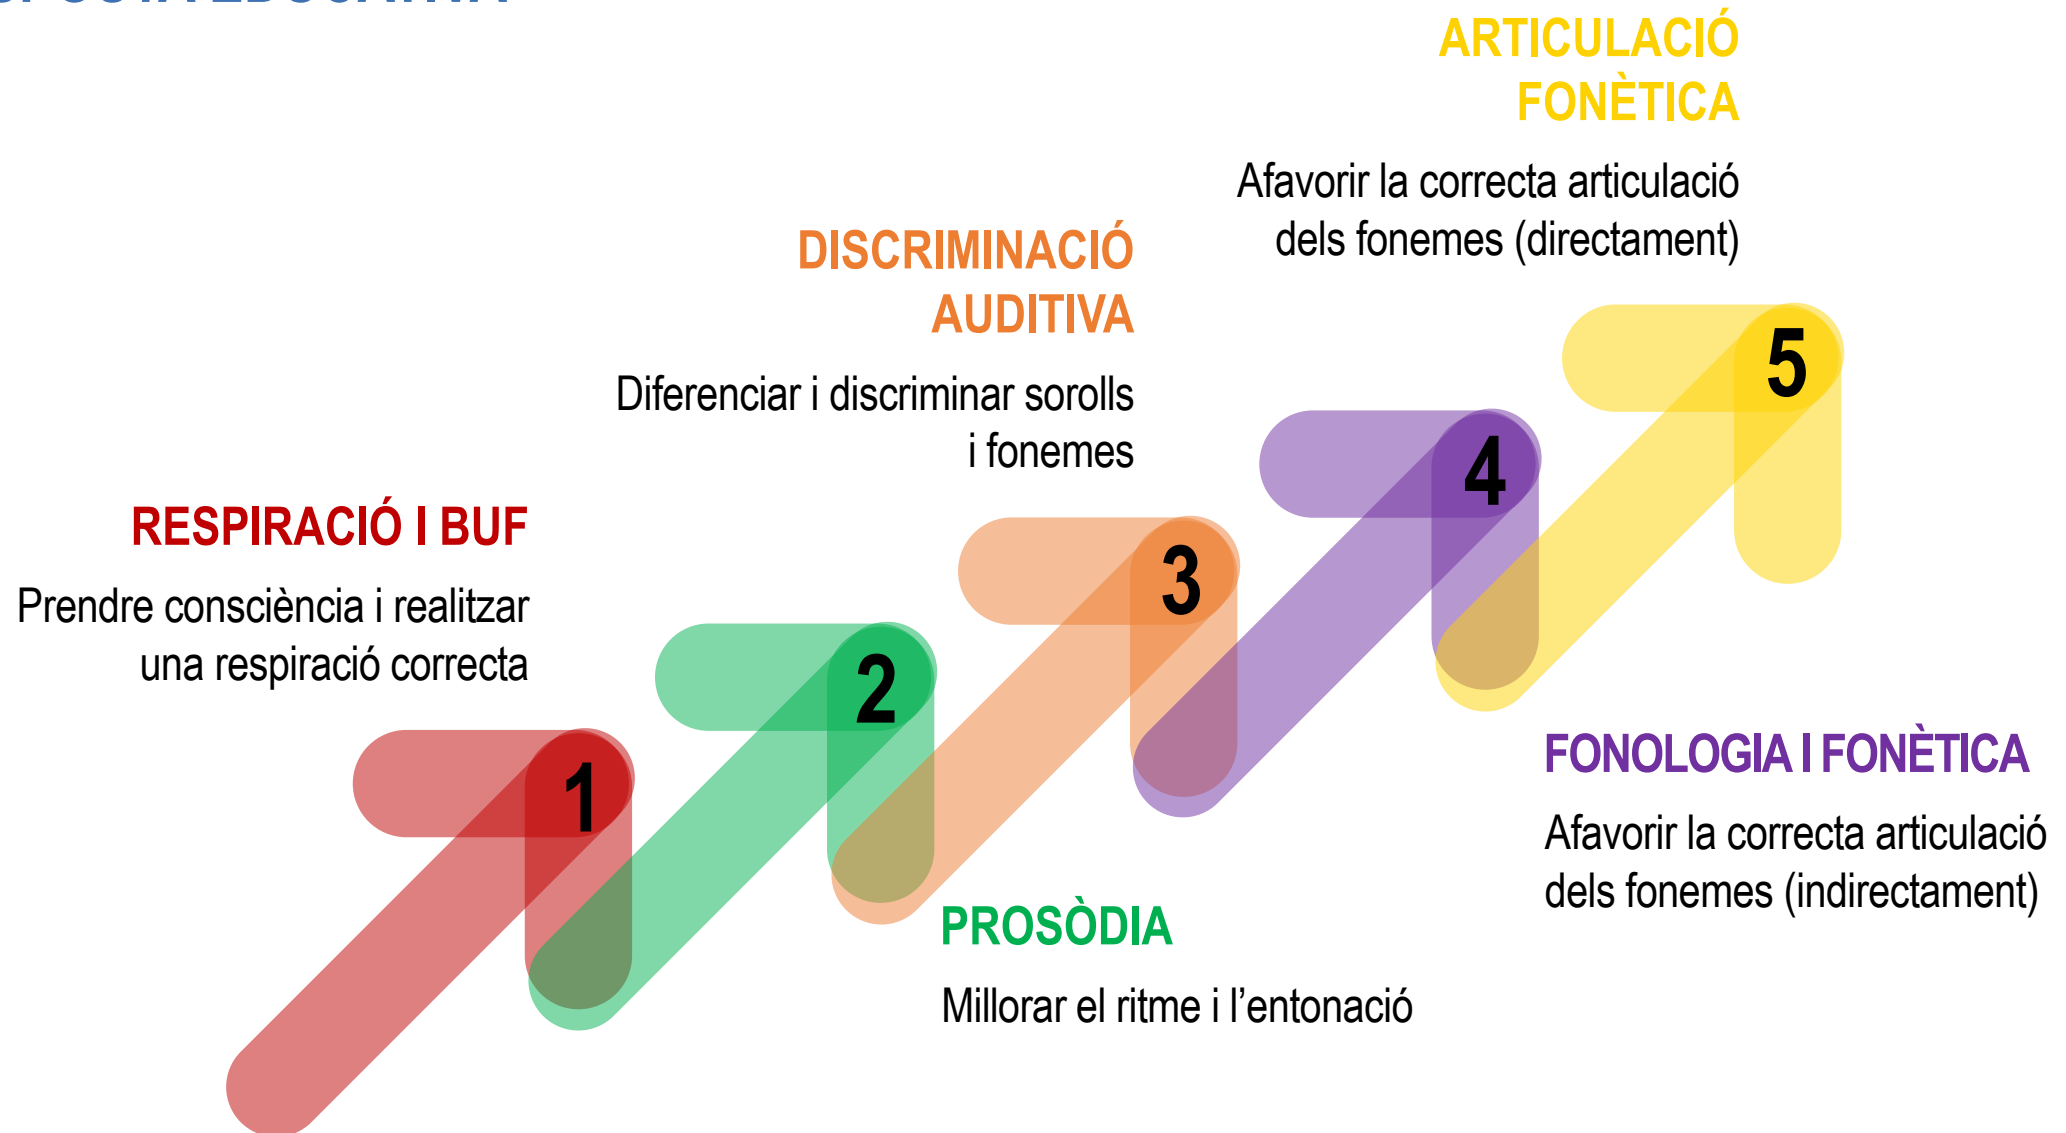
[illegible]

ARTICULACIÓ FONÈTICA

Afavorir la correcta articulació dels fonemes (directament)

DISCRIMINACIÓ AUDITIVA

Diferenciar i discriminar sorolls i fonemes

RESPIRACIÓ I BUF

Prendre consciència i realitzar una respiració correcta

5

4

3

2

1

FONOLOGIA I FONÈTICA

Afavorir la correcta articulació dels fonemes (indirectament)

PROSÒDIA

Millorar el ritme i l'entonació